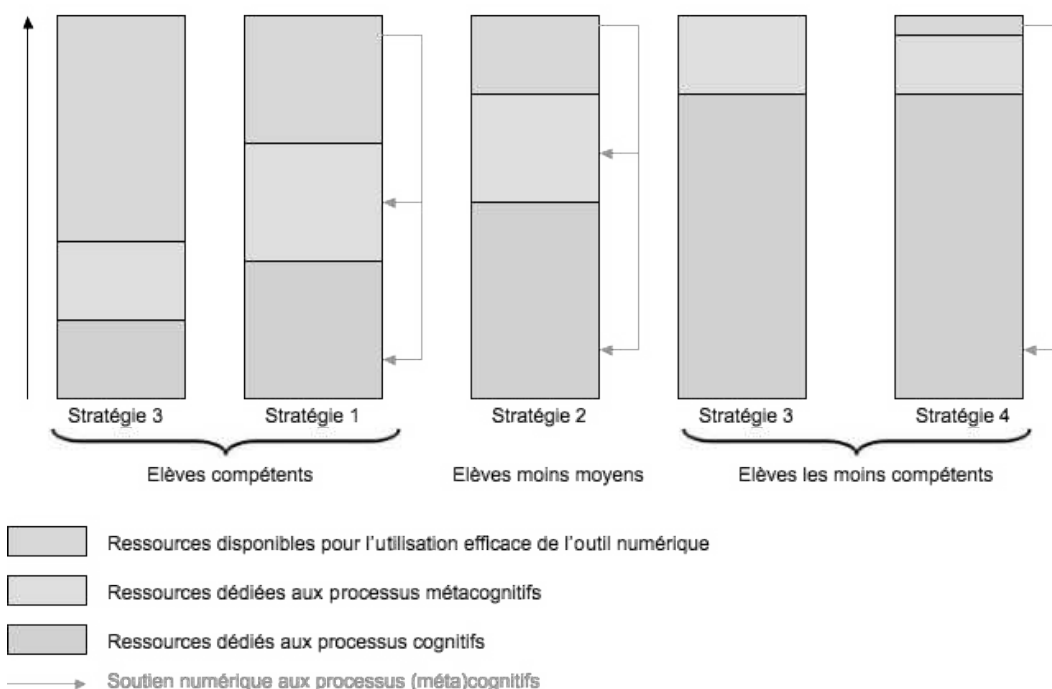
Stratégie 3
Stratégie 1
Stratégie 2
Stratégie 3
Stratégie 4

Elèves compétents
Elèves moins moyens
Elèves les moins compétents

Ressources disponibles pour l'utilisation efficace de l'outil numérique
Ressources dédiées aux processus métacognitifs
Ressources dédiés aux processus cognitifs
Soutien numérique aux processus (méta)cognitifs